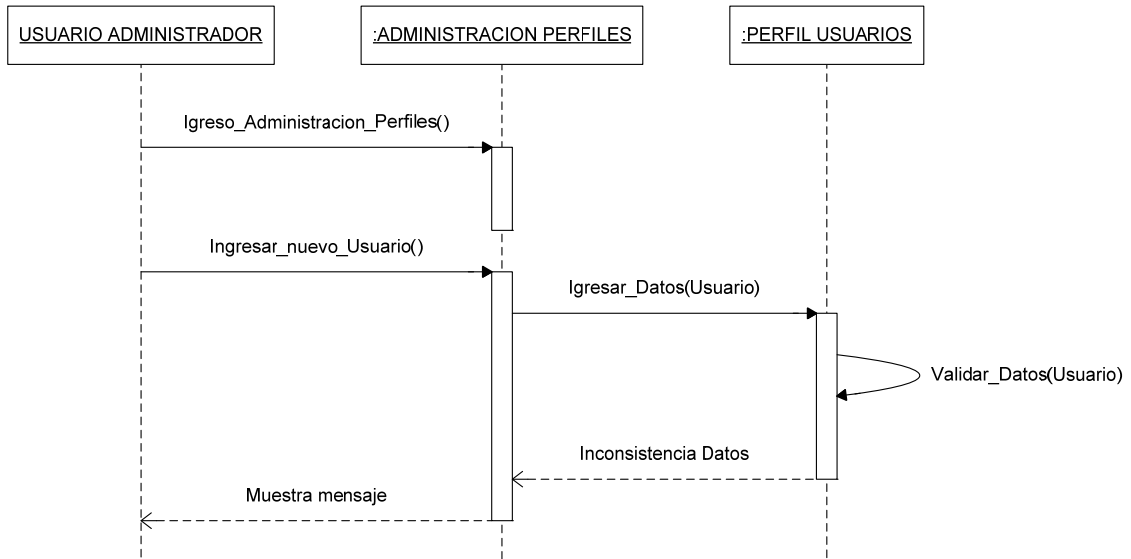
USUARIO ADMINISTRADOR

:ADMINISTRACION PERFILES

:PERFIL USUARIOS

Igreso_Administracion_Perfiles()

Ingresar_nuevo_Usuario()

Igresar_Datos(Usuario)

Validar_Datos(Usuario)

Inconsistencia Datos

Muestra mensaje